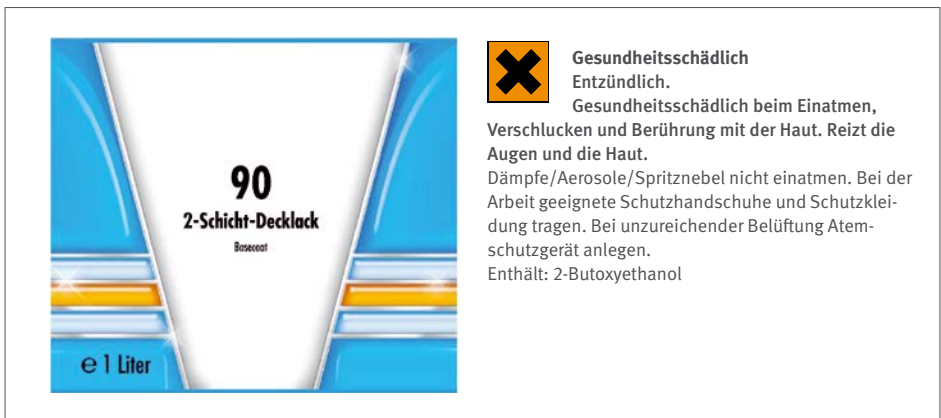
90
2-Schicht-Decklack
Basecoat

e 1 Liter

Gesundheitsschädlich
Entzündlich.
Gesundheitsschädlich beim Einatmen, Verschlucken und Berührung mit der Haut. Reizt die Augen und die Haut.
Dämpfe/Aerosole/Spritznebel nicht einatmen. Bei der Arbeit geeignete Schutzhandschuhe und Schutzkleidung tragen. Bei unzureichender Belüftung Atemschutzgerät anlegen.
Enthält: 2-Butoxyethanol